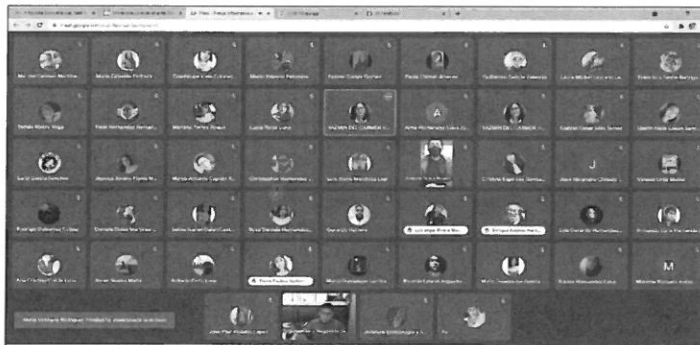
meet.google.com

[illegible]

Ma. del Carmen Martín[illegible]
María Caballo Pérez
Guadalupe Cruz Cabral
María Patricia Peña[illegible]
Fatima García Gomez
Paola Chimal Alvarez
Guillermo García Olmedo
Laura Michel Lozano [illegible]
Fabiola Lizbeth Barraga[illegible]

Tomás Mateo Vega
Paco Hernández Hernan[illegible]
Mariana Torres Rivera
Lucia Rosa Lara
MARÍA DEL CARMEN V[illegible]
Aime Hernández Cano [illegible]
MARÍA DEL CARMEN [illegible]
Gabriel Cesar Isla Torres
Martín Hale Lozano Lar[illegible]

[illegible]
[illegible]
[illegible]
Christopher Hernández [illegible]
Luis Daniel Mendoza Leal
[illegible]
Cristina Espinosa Santia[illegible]
Jose Alejandro Chávez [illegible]
Vanessa Ortiz Muñoz

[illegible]
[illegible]
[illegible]
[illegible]
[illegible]
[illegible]
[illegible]
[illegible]
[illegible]

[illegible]
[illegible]
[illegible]
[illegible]
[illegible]
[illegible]
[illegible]
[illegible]
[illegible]

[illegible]
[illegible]
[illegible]
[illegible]